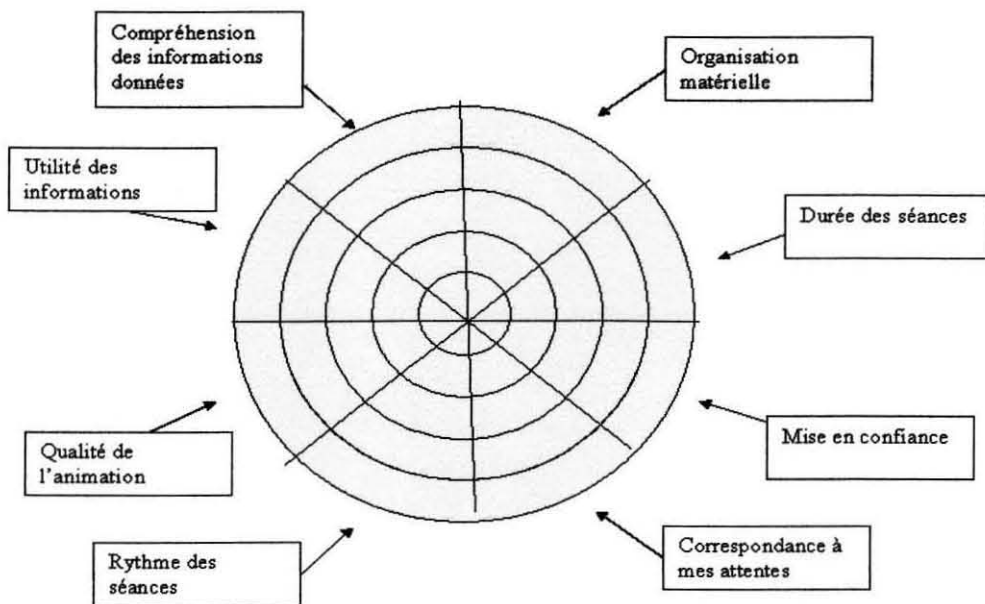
Compréhension des informations données

Organisation matérielle

Utilité des informations

Durée des séances

Qualité de l'animation

Mise en confiance

Rythme des séances

Correspondance à mes attentes